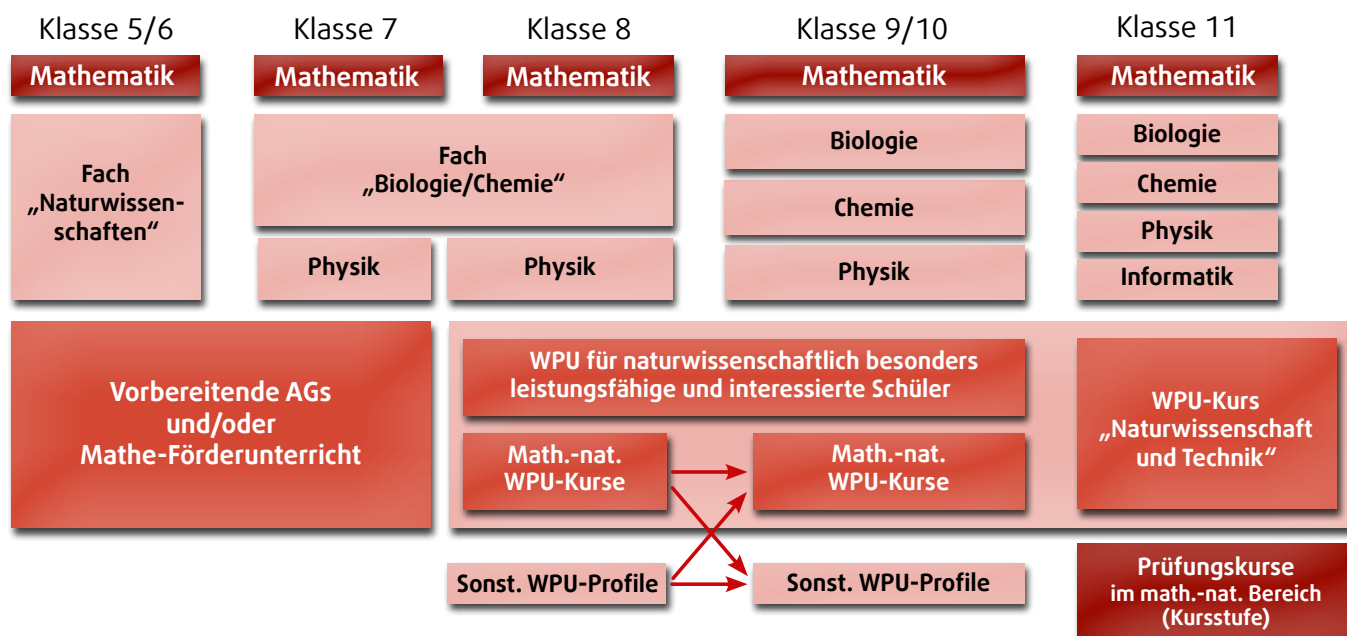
Klasse 5/6

Mathematik

Fach „Naturwissenschaften“

Klasse 7

Mathematik

Klasse 8

Mathematik

Fach „Biologie/Chemie“

Physik

Physik

Klasse 9/10

Mathematik

Biologie

Chemie

Physik

Klasse 11

Mathematik

Biologie

Chemie

Physik

Informatik

Vorbereitende AGs und/oder Mathe-Förderunterricht

WPU für naturwissenschaftlich besonders leistungsfähige und interessierte Schüler

Math.-nat. WPU-Kurse

Math.-nat. WPU-Kurse

WPU-Kurs „Naturwissenschaft und Technik“

Sonst. WPU-Profile

Sonst. WPU-Profile

Prüfungskurse im math.-nat. Bereich (Kursstufe)